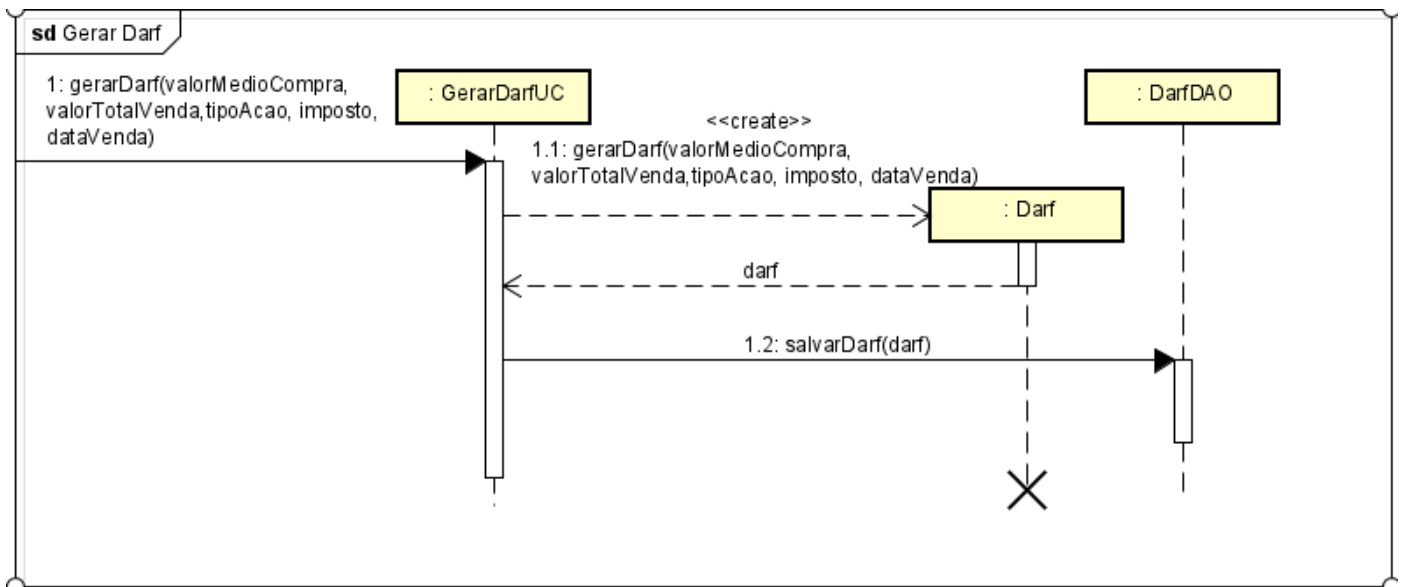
sd Gerar Darf

1: gerarDarf(valorMedioCompra, valorTotalVenda,tipoAcao, imposto, dataVenda)

: GerarDarfUC

: DarfDAO

<<create>>

1.1: gerarDarf(valorMedioCompra, valorTotalVenda,tipoAcao, imposto, dataVenda)

: Darf

darf

1.2: salvarDarf(darf)